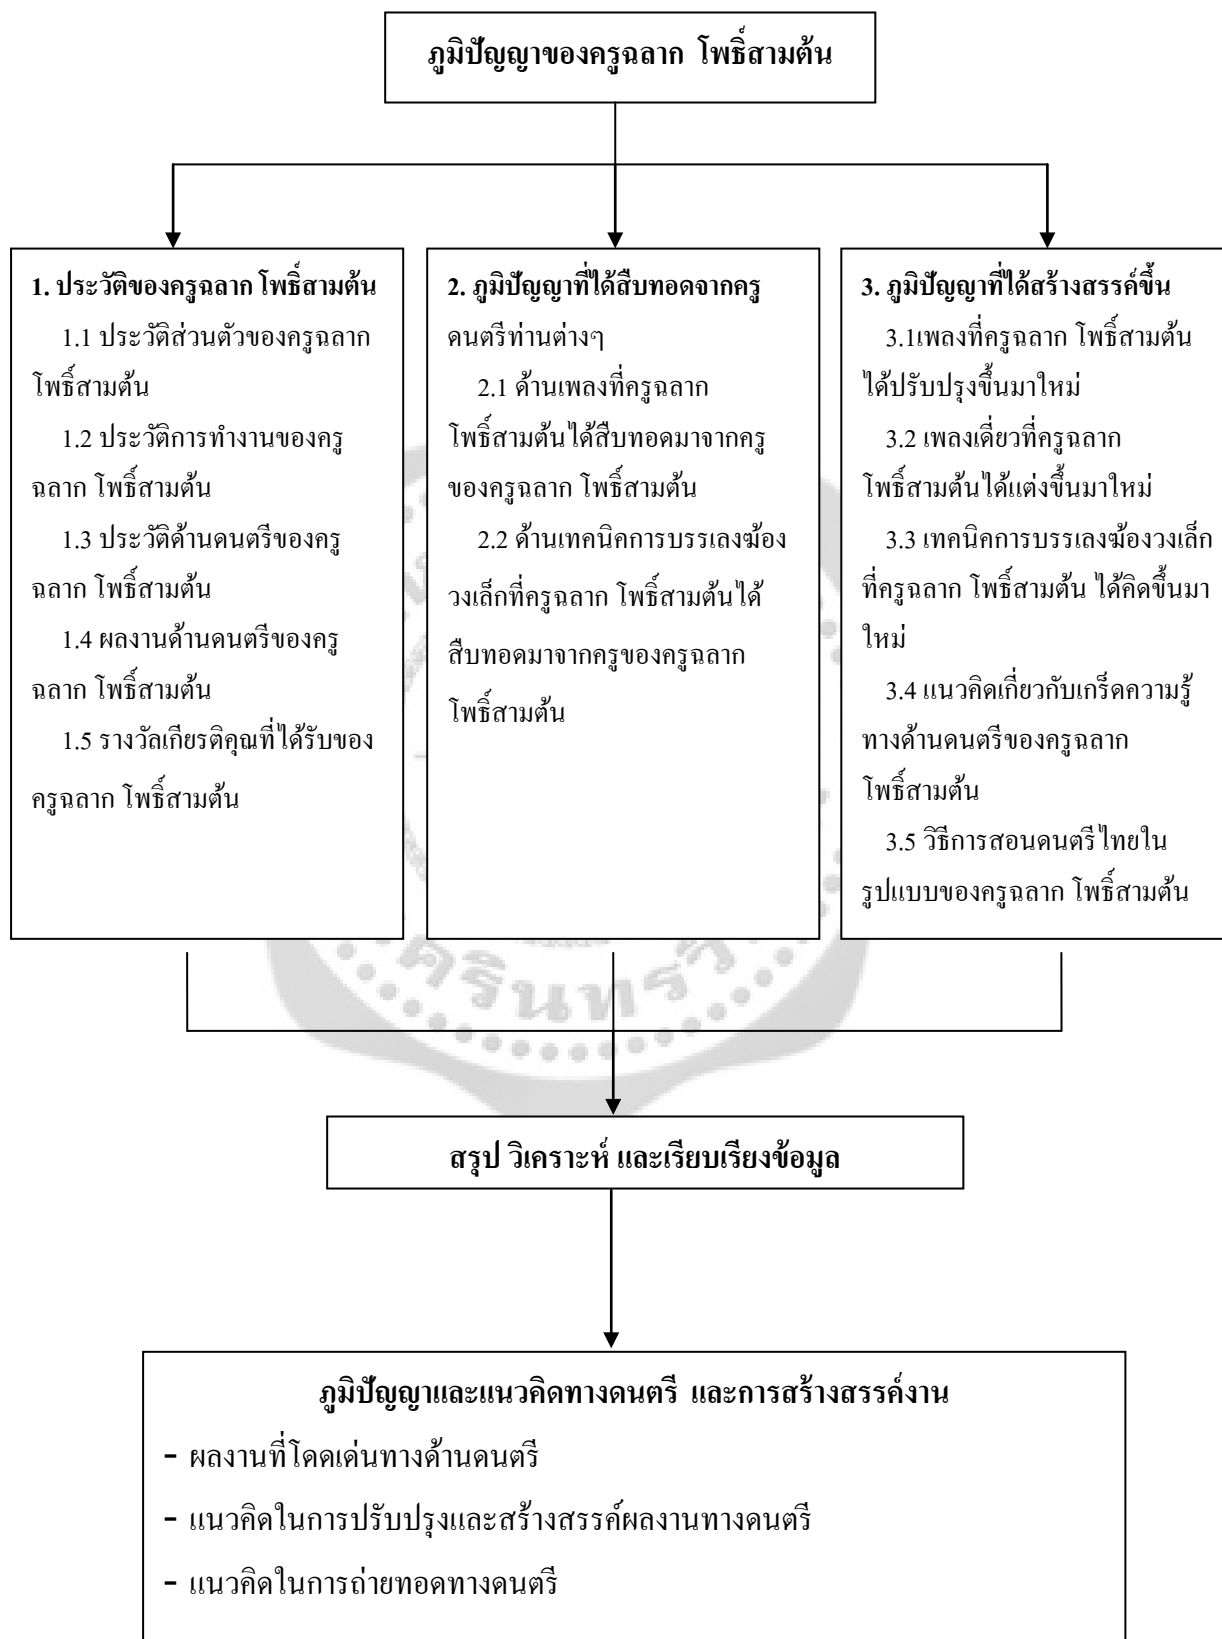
ภูมิปัญญาของครูฉลาก โพธิ์สามต้น

1. ประวัติของครูฉลาก โพธิ์สามต้น
1.1 ประวัติส่วนตัวของครูฉลาก โพธิ์สามต้น
1.2 ประวัติการทำงานของครู ฉลาก โพธิ์สามต้น
1.3 ประวัติด้านดนตรีของครู ฉลาก โพธิ์สามต้น
1.4 ผลงานด้านดนตรีของครู ฉลาก โพธิ์สามต้น
1.5 รางวัลเกียรติคุณที่ได้รับของ ครูฉลาก โพธิ์สามต้น

2. ภูมิปัญญาที่ได้สืบทอดจากครูดนตรีท่านต่างๆ
2.1 ด้านเพลงที่ครูฉลาก โพธิ์สามต้นได้สืบทอดมาจากครู ของครูฉลาก โพธิ์สามต้น
2.2 ด้านเทคนิคการบรรเลงฆ้องวงเล็กที่ครูฉลาก โพธิ์สามต้นได้สืบทอดมาจากครูของครูฉลาก โพธิ์สามต้น

3. ภูมิปัญญาที่ได้สร้างสรรค์ขึ้น
3.1เพลงที่ครูฉลาก โพธิ์สามต้น ได้ปรับปรุงขึ้นมาใหม่
3.2 เพลงเดี่ยวที่ครูฉลาก โพธิ์สามต้นได้แต่งขึ้นมาใหม่
3.3 เทคนิคการบรรเลงฆ้องวงเล็ก ที่ครูฉลาก โพธิ์สามต้น ได้คิดขึ้นมาใหม่
3.4 แนวคิดเกี่ยวกับเกร็ดความรู้ ทางด้านดนตรีของครูฉลาก โพธิ์สามต้น
3.5 วิธีการสอนดนตรีไทยใน รูปแบบของครูฉลาก โพธิ์สามต้น

สรุป วิเคราะห์ และเรียบเรียงข้อมูล

ภูมิปัญญาและแนวคิดทางดนตรี และการสร้างสรรค์งาน
- ผลงานที่โดดเด่นทางด้านดนตรี
- แนวคิดในการปรับปรุงและสร้างสรรค์ผลงานทางดนตรี
- แนวคิดในการถ่ายทอดทางดนตรี